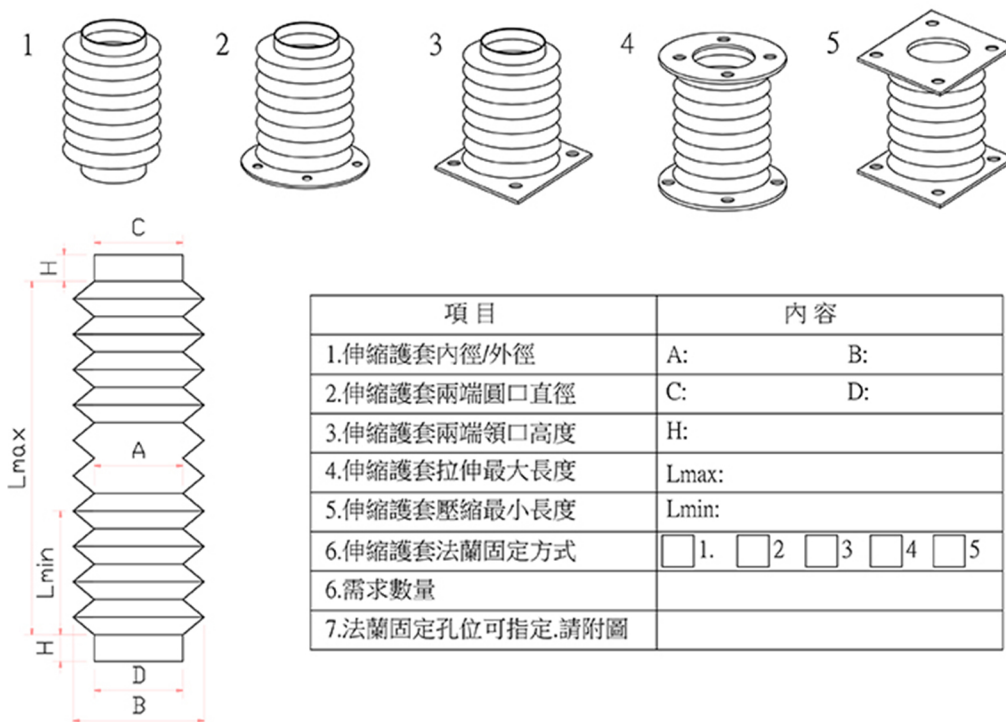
1 2 3 4 5

C
H
Lmax
A
Lmin
H
D
B

| 項目 | 內容 |
|---|---|
| 1.伸縮護套內徑/外徑 | A: B: |
| 2.伸縮護套兩端圓口直徑 | C: D: |
| 3.伸縮護套兩端領口高度 | H: |
| 4.伸縮護套拉伸最大長度 | Lmax: |
| 5.伸縮護套壓縮最小長度 | Lmin: |
| 6.伸縮護套法蘭固定方式 | 1. 2 3 4 5 |
| 6.需求數量 | |
| 7.法蘭固定孔位可指定.請附圖 | |